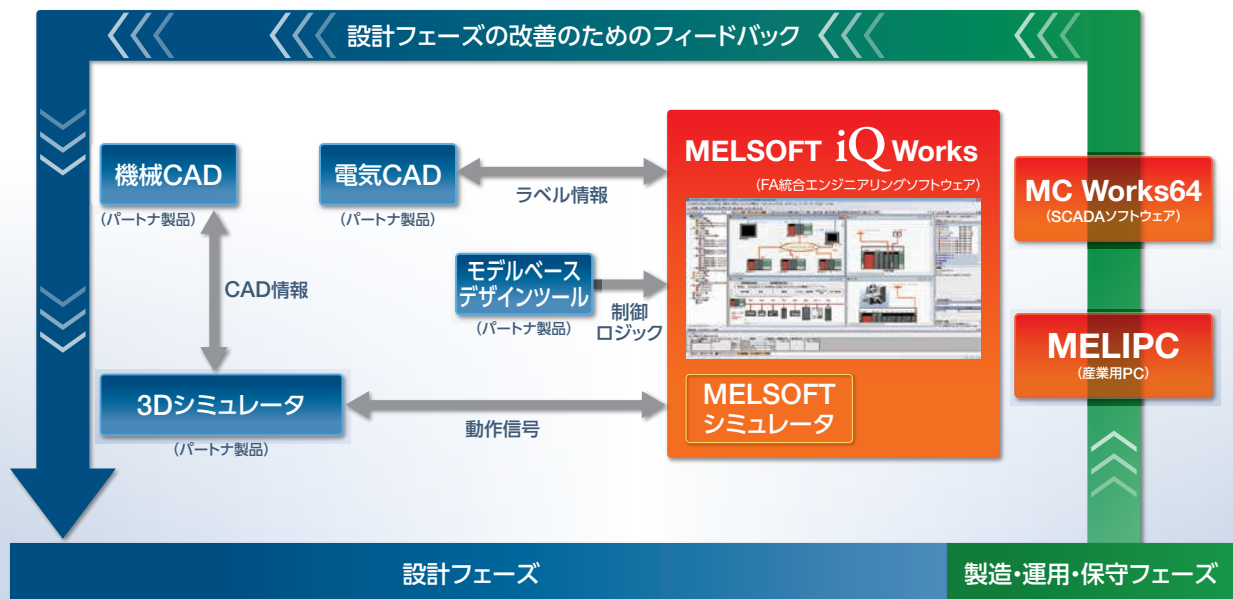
設計フェーズの改善のためのフィードバック

機械CAD
(パートナ製品)

電気CAD
(パートナ製品)

ラベル情報

MELSOFT iQ Works
(FA統合エンジニアリングソフトウェア)

MC Works64
(SCADAソフトウェア)

CAD情報

モデルベース
デザインツール
(パートナ製品)

制御
ロジック

MELIPC
(産業用PC)

3Dシミュレータ
(パートナ製品)

動作信号

MELSOFT
シミュレータ

設計フェーズ

製造・運用・保守フェーズ